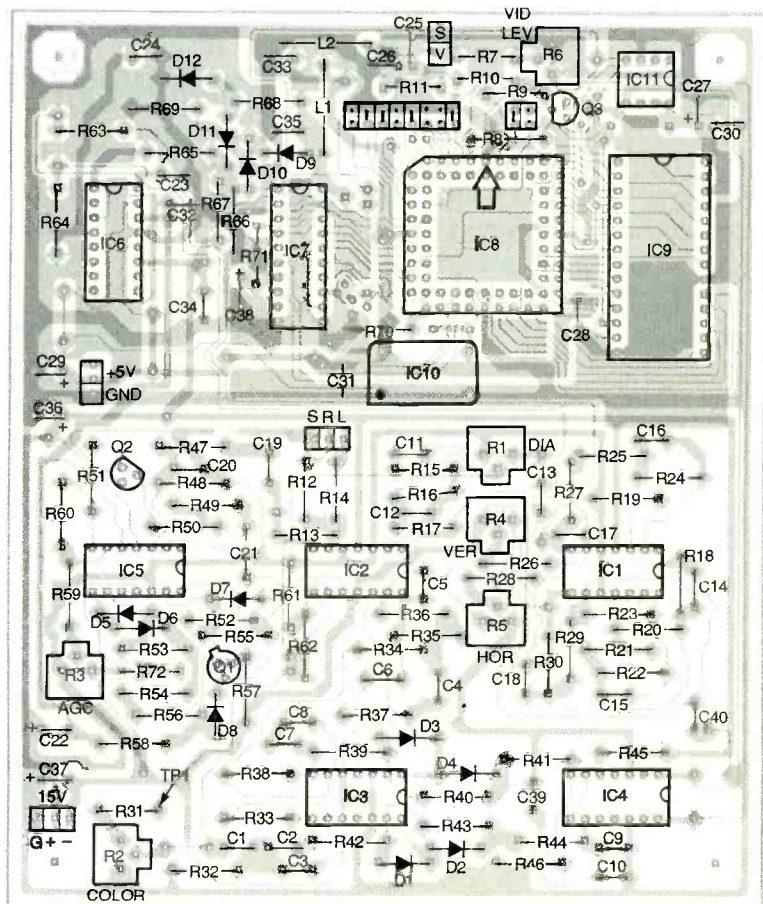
C25 VID LEV
S V
C24 L2 C26 R7 R6
D12 C33 R11 R10 IC11
L1 R9 Q3 C27
R69 R68 + C30
R63 D11 C35 R8
R65 D9
D10
C23
IC6 R67 R66 IC7 IC8 IC9
R64 C32
R71
C34 C38
R70 C28
C29 +5V C31 IC10
+ GND
C36 +
S R L
Q2 R47 C19 C11 R1 DIA C16
R51 C20 R12 R14 R15 C13 R25 R24
R48 R16 R27
R60 R49 C12 R4 R19
R50 R17 C17
R13 VER
C21 R26 R18
IC5 IC2 C5 R28 IC1 C14
D7 R61
D5 D6 R52 R36 R23
R59 R55 R35 R5 R29 R20
R53 R34 R21
R3 R72 Q1 R62 HOR R30
C6 C18 R22
AGC R54 R57 C4 C15
R56 D8
C8 R37 D3 C40
C22 R58 C7
R39
C37 + R38 D4 R41 R45
15V TP1 IC3 IC4
R31 R40 C39
G + - R33
R2 C1 C2 R42 R43 R44 C9
COLOR R32 C3 D1 D2 R46 C10